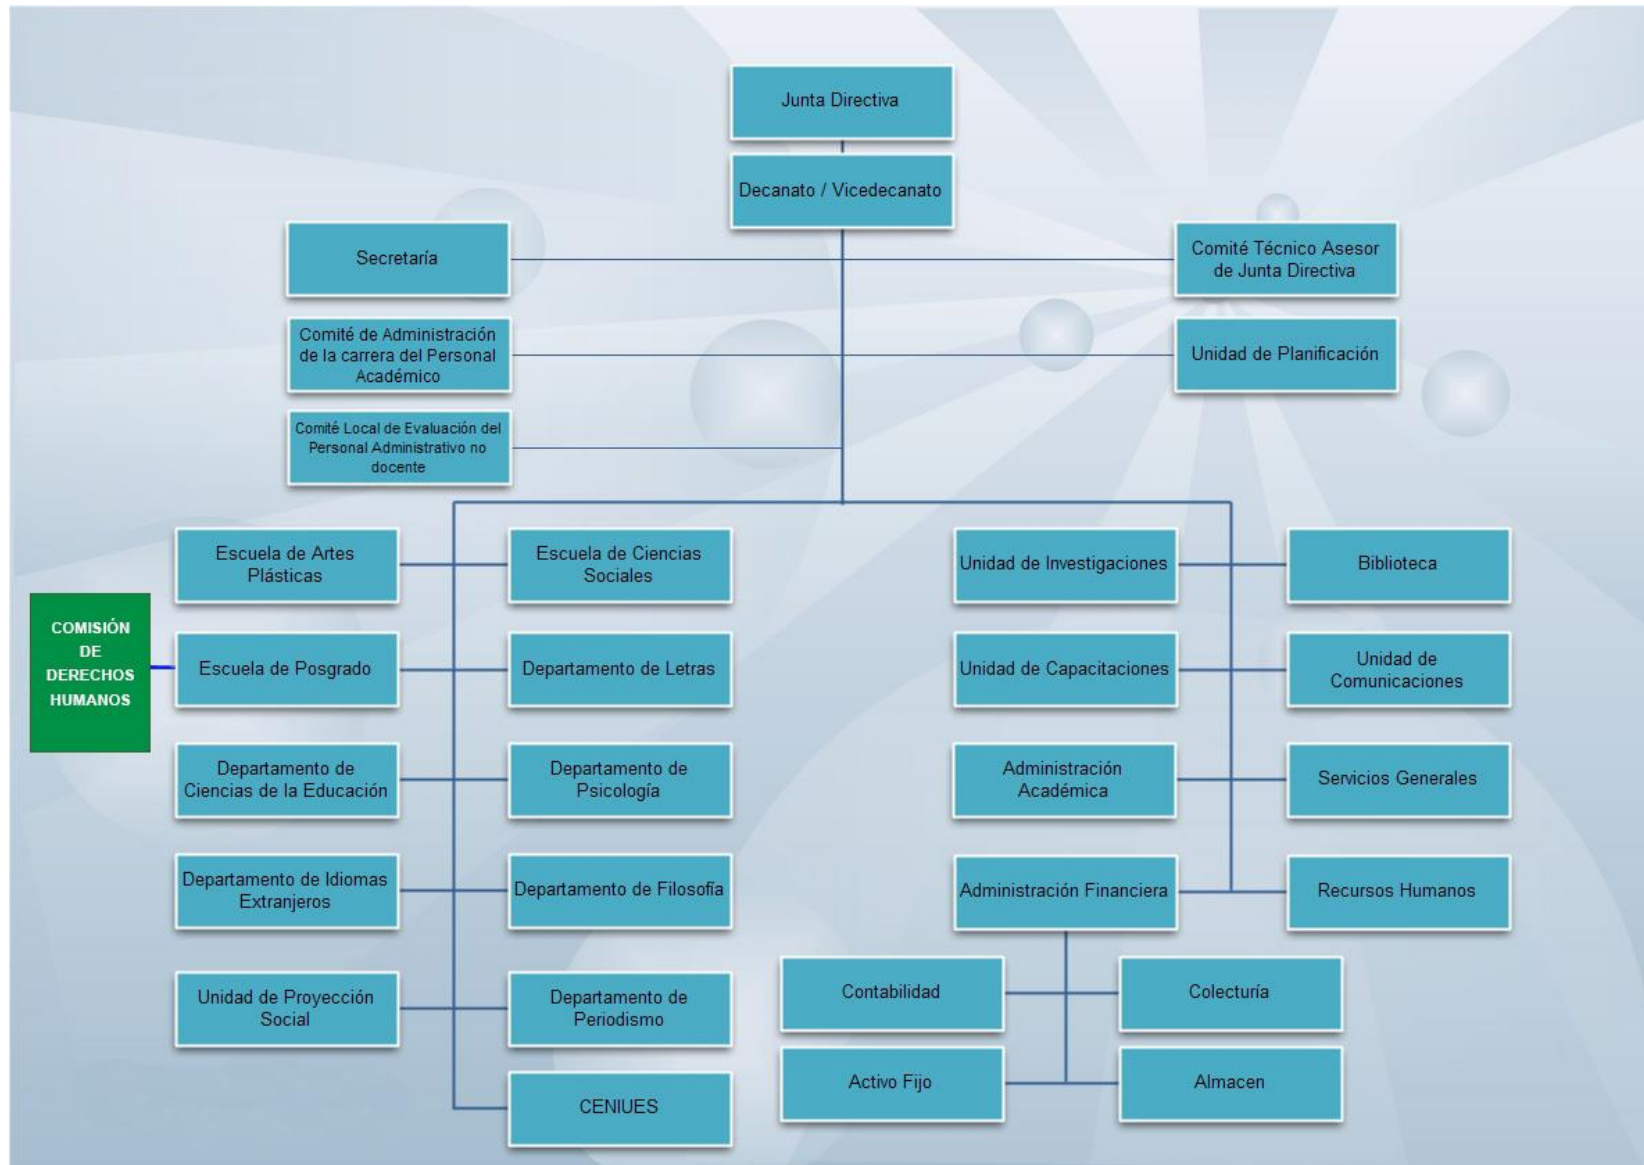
Junta Directiva

Decanato / Vicedecanato

Secretaría

Comité Técnico Asesor de Junta Directiva

Comité de Administración de la carrera del Personal Académico

Unidad de Planificación

Comité Local de Evaluación del Personal Administrativo no docente

Escuela de Artes Plásticas

Escuela de Ciencias Sociales

Unidad de Investigaciones

Biblioteca

COMISIÓN DE DERECHOS HUMANOS

Escuela de Posgrado

Departamento de Letras

Unidad de Capacitaciones

Unidad de Comunicaciones

Departamento de Ciencias de la Educación

Departamento de Psicología

Administración Académica

Servicios Generales

Departamento de Idiomas Extranjeros

Departamento de Filosofía

Administración Financiera

Recursos Humanos

Unidad de Proyección Social

Departamento de Periodismo

Contabilidad

Colecturía

CENIUES

Activo Fijo

Almacen